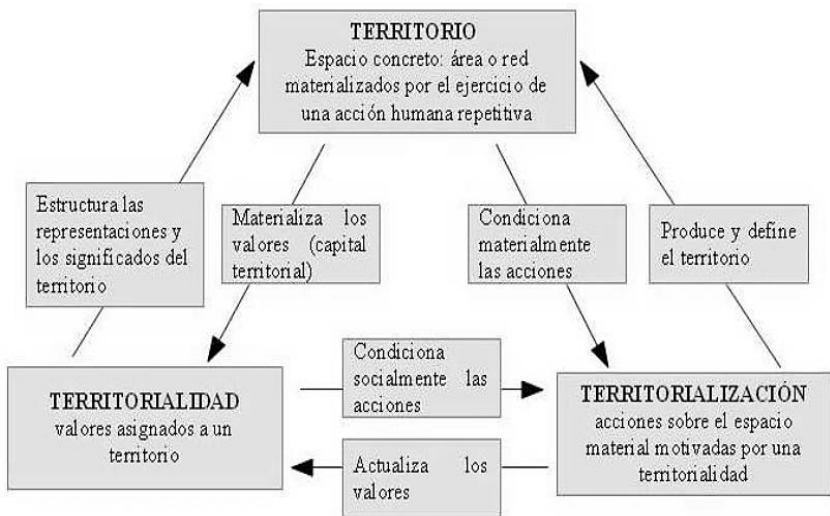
TERRITORIO
Espacio concreto: área o red materializados por el ejercicio de una acción humana repetitiva

Estructura las representaciones y los significados del territorio

Materializa los valores (capital territorial)

Condiciona materialmente las acciones

Produce y define el territorio

TERRITORIALIDAD
valores asignados a un territorio

Condiciona socialmente las acciones

Actualiza los valores

TERRITORIALIZACIÓN
acciones sobre el espacio material motivadas por una territorialidad